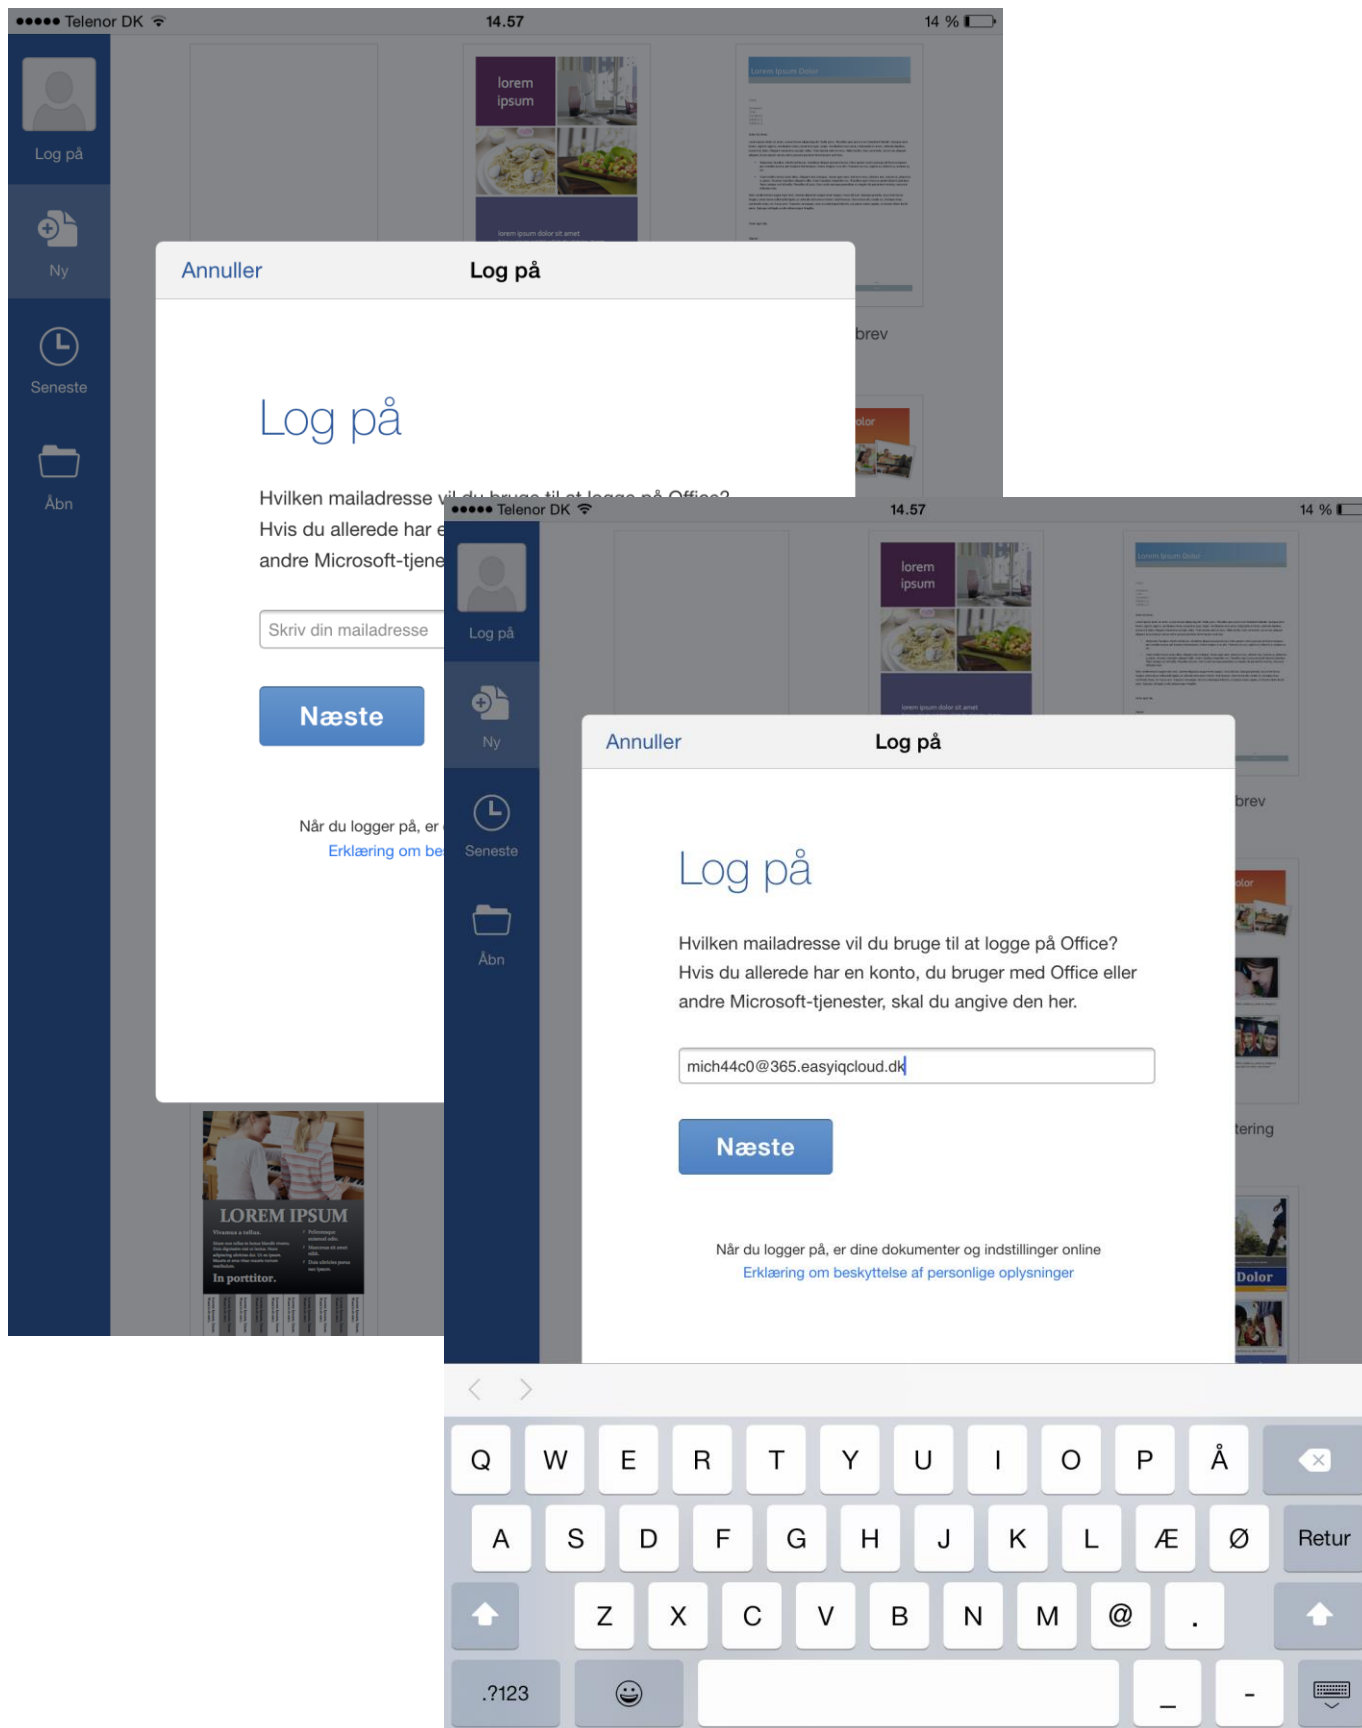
●●●●● Telenor DK
14.57
14 %

Log på

Ny

Seneste

Åbn

lorem ipsum

lorem ipsum dolor sit amet

brev

Annuller
Log på

Log på

Hvilken mailadresse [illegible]
Hvis du allerede har e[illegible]
andre Microsoft-tjene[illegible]

Skriv din mailadresse

Næste

Når du logger på, er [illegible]
Erklæring om be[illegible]

LOREM IPSUM

In porttitor.

●●●●● Telenor DK
14.57
14 %

Log på

Ny

Seneste

Åbn

lorem ipsum

lorem ipsum dolor sit amet

brev

tering

Dolor

Annuller
Log på

Log på

Hvilken mailadresse vil du bruge til at logge på Office? Hvis du allerede har en konto, du bruger med Office eller andre Microsoft-tjenester, skal du angive den her.

mich44c0@365.easyiqcloud.dk

Næste

Når du logger på, er dine dokumenter og indstillinger online
Erklæring om beskyttelse af personlige oplysninger

Q W E R T Y U I O P Å
A S D F G H J K L Æ Ø Retur
Z X C V B N M @ .
.?123 _ -